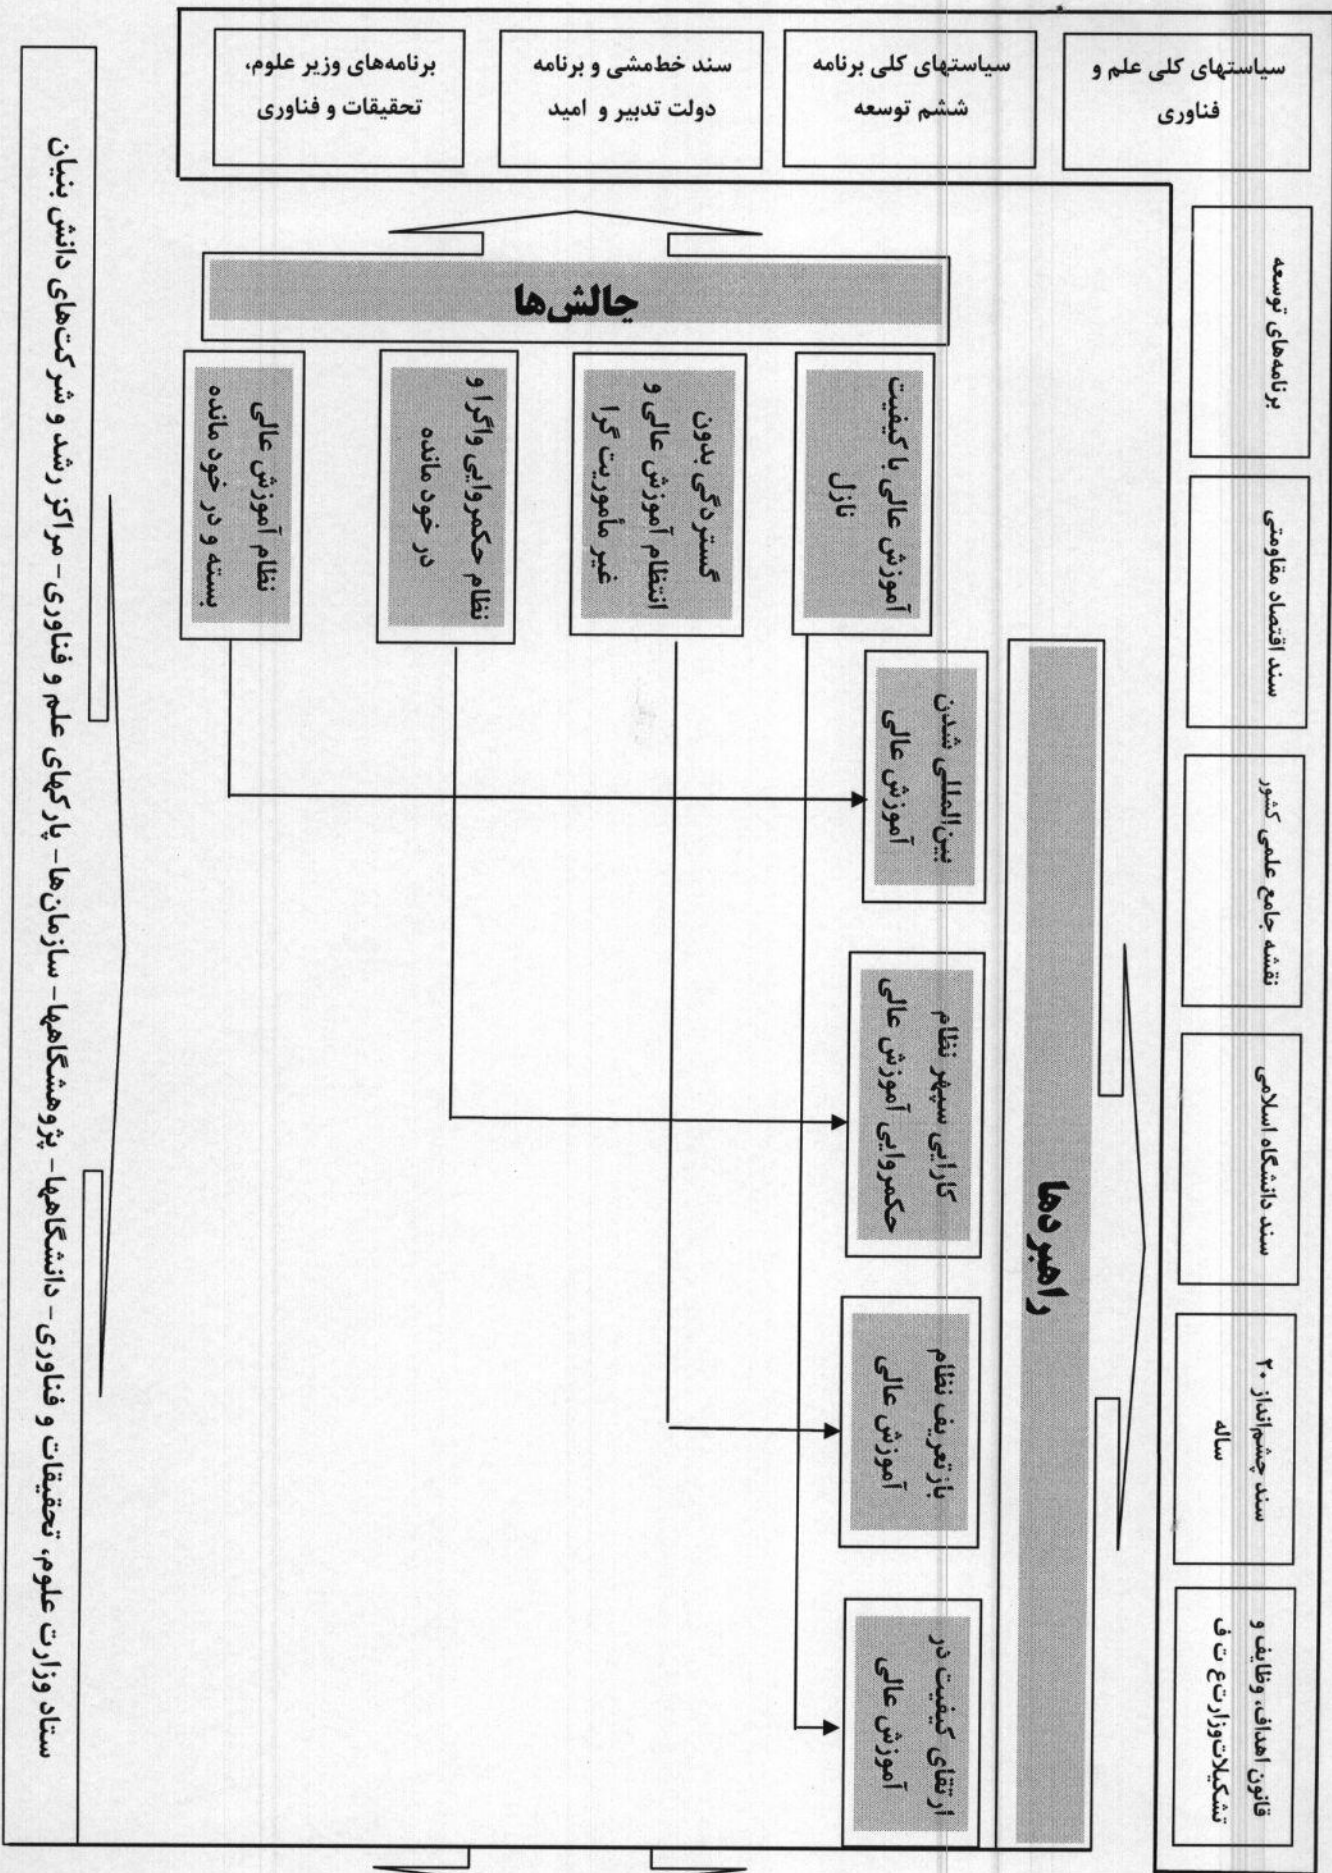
سیاستهای کلی علم و فناوری

سیاستهای کلی برنامه ششم توسعه

سند خط‌مشی و برنامه دولت تدبیر و امید

برنامه‌های وزیر علوم، تحقیقات و فناوری

برنامه‌های توسعه

سند اقتصاد مقاومتی

نقشه جامع علمی کشور

سند دانشگاه اسلامی

سند چشم‌انداز ۲۰ ساله

قانون اهداف، وظایف و تشکیلات وزارت ع ت ف

چالش‌ها

آموزش عالی با کیفیت نازل

گستردگی بدون انتظام آموزش عالی و غیر مأموریت گرا

نظام حکمروایی واگرا و در خود مانده

نظام آموزش عالی بسته و در خود مانده

راهبردها

بین‌المللی شدن آموزش عالی

کارایی سپهر نظام حکمروایی آموزش عالی

بازتعریف نظام آموزش عالی

ارتقای کیفیت در آموزش عالی

ستاد وزارت علوم، تحقیقات و فناوری - دانشگاهها - پژوهشگاهها - سازمان‌ها - پارکهای علم و فناوری - مراکز رشد و شرکت‌های دانش بنیان